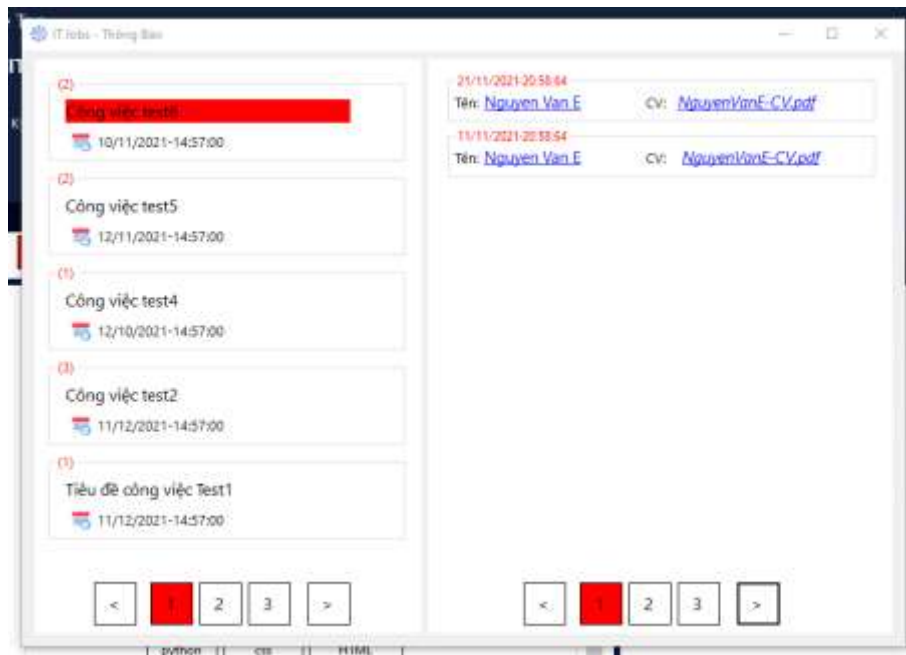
IT Jobs - Thông Báo

(2)
Công việc test6
10/11/2021-14:57:00

(2)
Công việc test5
12/11/2021-14:57:00

(1)
Công việc test4
12/10/2021-14:57:00

(3)
Công việc test2
11/12/2021-14:57:00

(1)
Tiêu đề công việc Test1
11/12/2021-14:57:00

< 1 2 3 >

21/11/2021-20:58:64
Tên: Nguyen Van E CV: NguyenVanE-CV.pdf

11/11/2021-20:58:54
Tên: Nguyen Van E CV: NguyenVanE-CV.pdf

< 1 2 3 >

python css HTML